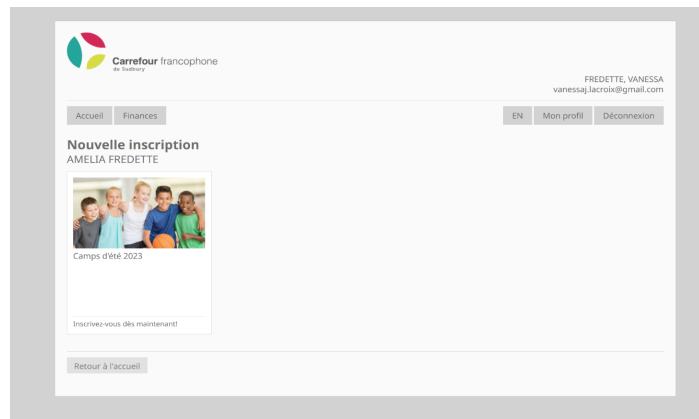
Carrefour francophone
de Sudbury

FREDETTE, VANESSA
vanessaj.lacroix@gmail.com

Accueil Finances

EN Mon profil Déconnexion

Nouvelle inscription
AMELIA FREDETTE

Camps d'été 2023

Inscrivez-vous dès maintenant!

Retour à l'accueil